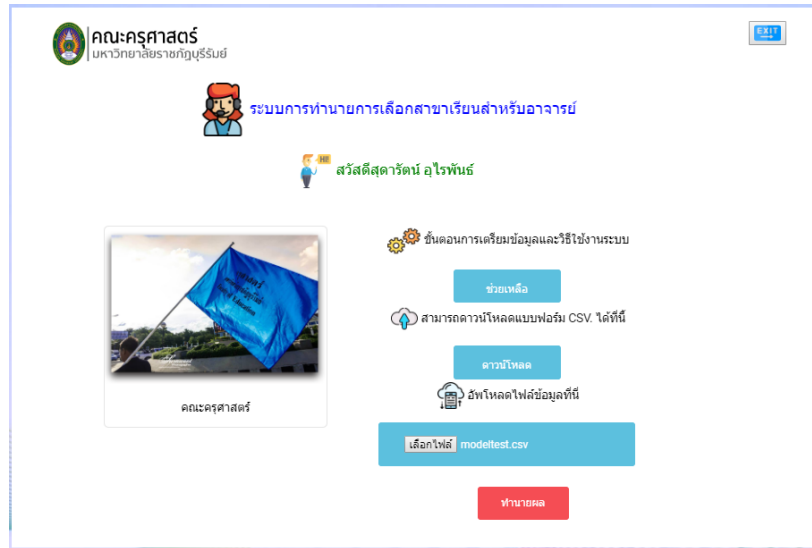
คณะครุศาสตร์
มหาวิทยาลัยราชภัฏบุรีรัมย์

EXIT

ระบบการทำนายการเลือกสาขาเรียนสำหรับอาจารย์

HI

สวัสดีสุดารัตน์ อุไรพันธ์

คณะครุศาสตร์

ขั้นตอนการเตรียมข้อมูลและวิธีใช้งานระบบ

ช่วยเหลือ

สามารถดาวน์โหลดแบบฟอร์ม CSV. ได้ที่นี้

ดาวน์โหลด

อัพโหลดไฟล์ข้อมูลที่นี่

เลือกไฟล์ modeltest.csv

ทำนายผล